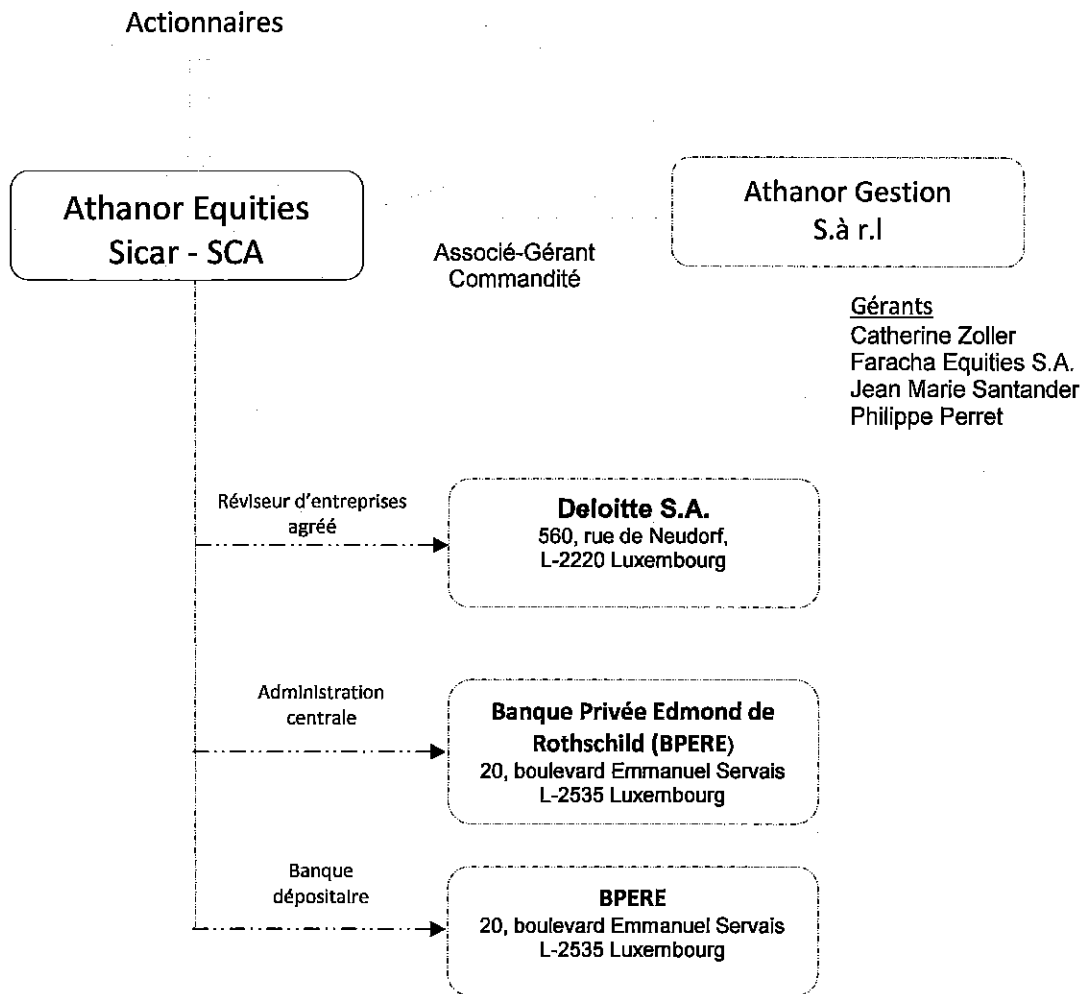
Actionnaires

Athanor Equities Sicar - SCA

Associé-Gérant Commandité

Athanor Gestion S.à r.l

Gérants
Catherine Zoller
Faracha Equities S.A.
Jean Marie Santander
Philippe Perret

Réviseur d'entreprises agréé

Deloitte S.A.
560, rue de Neudorf,
L-2220 Luxembourg

Administration centrale

Banque Privée Edmond de Rothschild (BPERE)
20, boulevard Emmanuel Servais
L-2535 Luxembourg

Banque dépositaire

BPERE
20, boulevard Emmanuel Servais
L-2535 Luxembourg